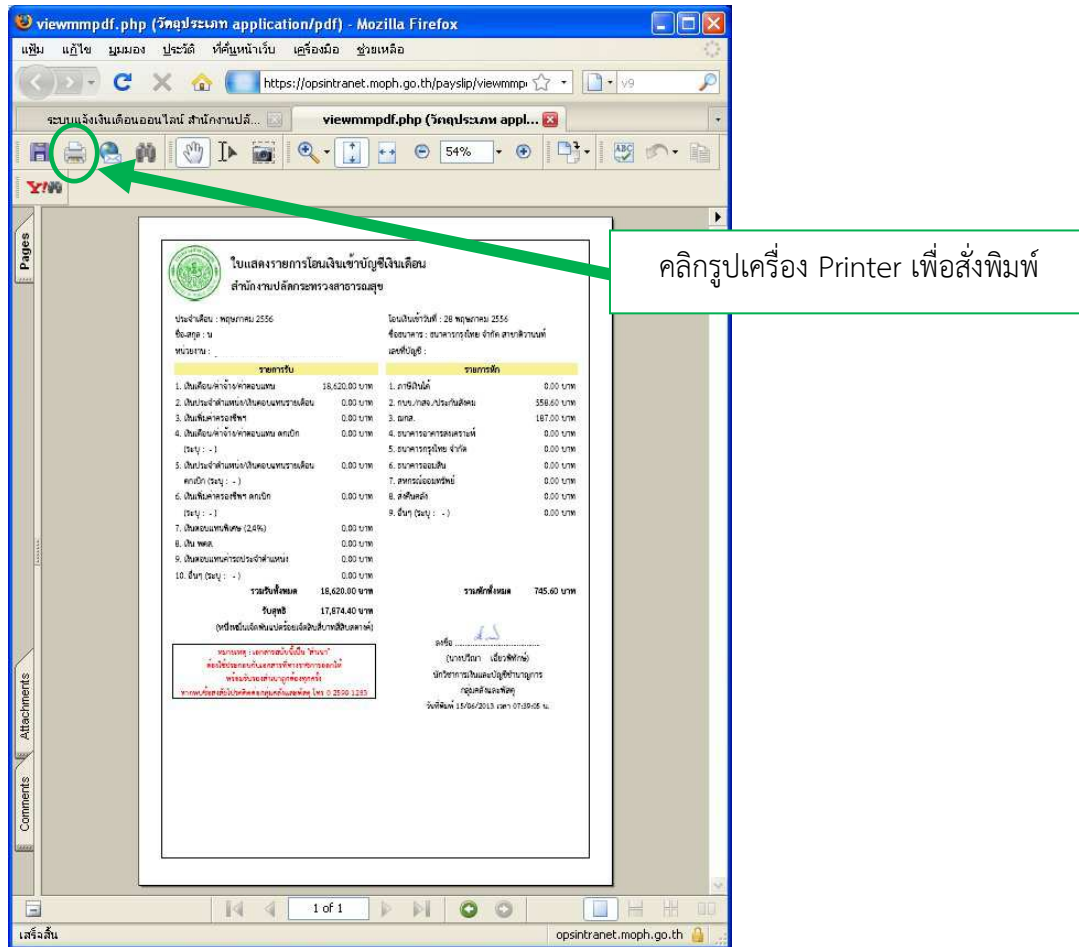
viewmmpdf.php (วัตถุประเภท application/pdf) - Mozilla Firefox

แฟ้ม แก้ไข มุมมอง ประวัติ ที่คั่นหน้าเว็บ เครื่องมือ ช่วยเหลือ

https://opsintranet.moph.go.th/payslip/viewmmp

v9

ระบบแจ้งเงินเดือนออนไลน์ สำนักงานปลั...

viewmmpdf.php (วัตถุประเภท appl...

54%

Y!M

Pages

Attachments

Comments

คลิกรูปเครื่อง Printer เพื่อสั่งพิมพ์

ใบแสดงรายการโอนเงินเข้าบัญชีเงินเดือน
สำนักงานปลัดกระทรวงสาธารณสุข

ประจำเดือน : พฤษภาคม 2556
ชื่อ-สกุล : น
หน่วยงาน :

โอนเงินเข้าวันที่ : 28 พฤษภาคม 2556
ชื่อธนาคาร : ธนาคารกรุงไทย จำกัด สาขาติวานนท์
เลขที่บัญชี :

| รายการรับ | | รายการหัก | |
|---|---|---|---|
| 1. เงินเดือน/ค่าจ้าง/ค่าตอบแทน | 18,620.00 บาท | 1. ภาษีเงินได้ | 0.00 บาท |
| 2. เงินประจำตำแหน่ง/เงินตอบแทนรายเดือน | 0.00 บาท | 2. กบข./กสจ./ประกันสังคม | 558.60 บาท |
| 3. เงินเพิ่มค่าครองชีพ | 0.00 บาท | 3. ฌกส. | 187.00 บาท |
| 4. เงินเดือน/ค่าจ้าง/ค่าตอบแทน ตกเบิก (ระบุ : -) | 0.00 บาท | 4. ธนาคารอาคารสงเคราะห์ | 0.00 บาท |
| | | 5. ธนาคารกรุงไทย จำกัด | 0.00 บาท |
| 5. เงินประจำตำแหน่ง/เงินตอบแทนรายเดือน ตกเบิก (ระบุ : -) | 0.00 บาท | 6. ธนาคารออมสิน | 0.00 บาท |
| | | 7. สหกรณ์ออมทรัพย์ | 0.00 บาท |
| 6. เงินเพิ่มค่าครองชีพ ตกเบิก (ระบุ : -) | 0.00 บาท | 8. ส่งคืนคลัง | 0.00 บาท |
| | | 9. อื่นๆ (ระบุ : -) | 0.00 บาท |
| 7. เงินตอบแทนพิเศษ (2,4%) | 0.00 บาท | | |
| 8. เงิน พตส. | 0.00 บาท | | |
| 9. เงินตอบแทนค่ารประจำตำแหน่ง | 0.00 บาท | | |
| 10. อื่นๆ (ระบุ : -) | 0.00 บาท | | |
| รวมรับทั้งหมด | 18,620.00 บาท | รวมหักทั้งหมด | 745.60 บาท |
| รับสุทธิ | 17,874.40 บาท | | |

(หนึ่งหมื่นเจ็ดพันแปดร้อยเจ็ดสิบสี่บาทสี่สิบสตางค์)

หมายเหตุ : เอกสารฉบับนี้เป็น "สำเนา" ต้องใช้ประกอบกับเอกสารที่ทางราชการออกให้ พร้อมรับรองสำเนาถูกต้องทุกครั้ง หากพบข้อสงสัยโปรดติดต่อกลุ่มคลังและพัสดุ โทร 0 2590 1283

ลงชื่อ ............................
(นางปริญา เอี่ยวพิทักษ์)
นักวิชาการเงินและบัญชีชำนาญการ
กลุ่มคลังและพัสดุ
วันที่พิมพ์ 15/06/2013 เวลา 07:39:05 น.

1 of 1

เสร็จสิ้น

opsintranet.moph.go.th